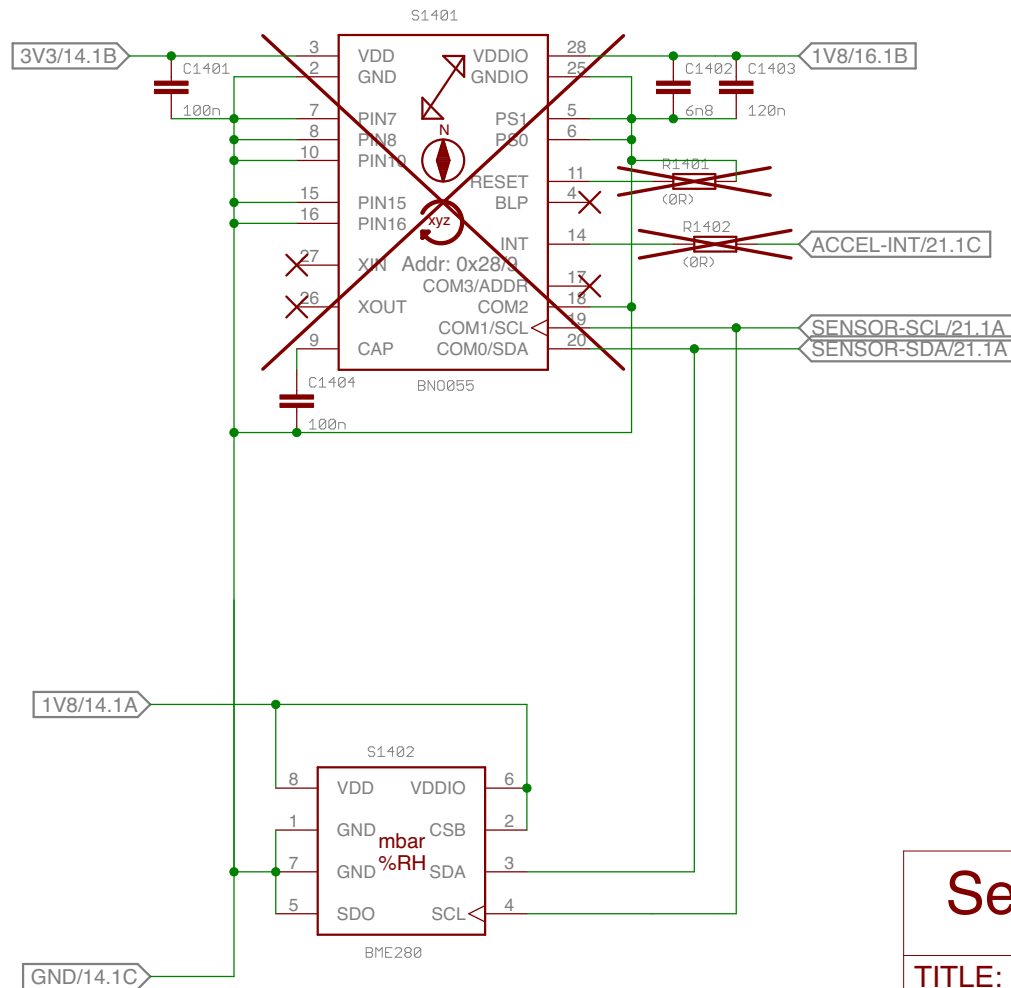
S1401

3V3/14.1B
C1401
100n
3 VDD
2 GND
7 PIN7
8 PIN8
10 PIN10
15 PIN15
16 PIN16
27 XIN
26 XOUT
9 CAP
N
xyz
Addr: 0x28/9
28 VDDIO
25 GNDIO
5 PS1
6 PS0
11 RESET
4 BLP
14 INT
17 COM3/ADDR
18 COM2
19 COM1/SCL
20 COM0/SDA
BNO055
C1402
6n8
C1403
120n
1V8/16.1B
R1401
(0R)
R1402
(0R)
ACCEL-INT/21.1C
SENSOR-SCL/21.1A
SENSOR-SDA/21.1A
C1404
100n

1V8/14.1A
S1402
8 VDD
1 GND
7 GND
5 SDO
mbar
%RH
6 VDDIO
2 CSB
3 SDA
4 SCL
BME280
GND/14.1C

Se
TITLE: